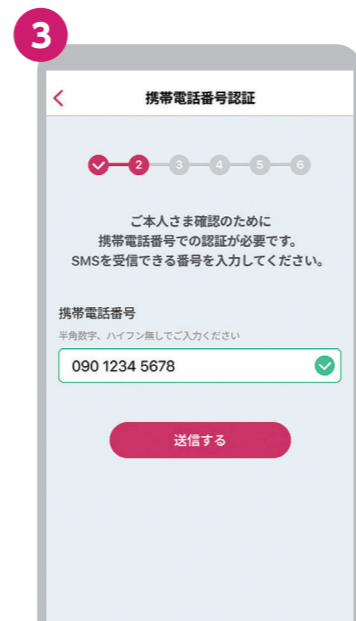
3

<

携帯電話番号認証

2 3 4 5 6

ご本人さま確認のために
携帯電話番号での認証が必要です。
SMSを受信できる番号を入力してください。

携帯電話番号

半角数字、ハイフン無しでご入力ください

090 1234 5678

送信する